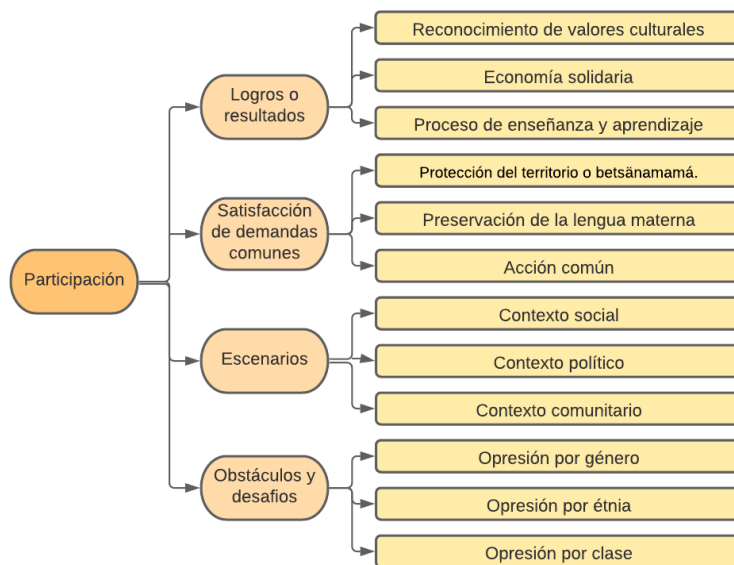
Participación

Logros o resultados

Reconocimiento de valores culturales

Economía solidaria

Proceso de enseñanza y aprendizaje

Satisfacción de demandas comunes

Protección del territorio o betsënamamá.

Preservación de la lengua materna

Acción común

Escenarios

Contexto social

Contexto político

Contexto comunitario

Obstáculos y desafíos

Opresión por género

Opresión por étnia

Opresión por clase